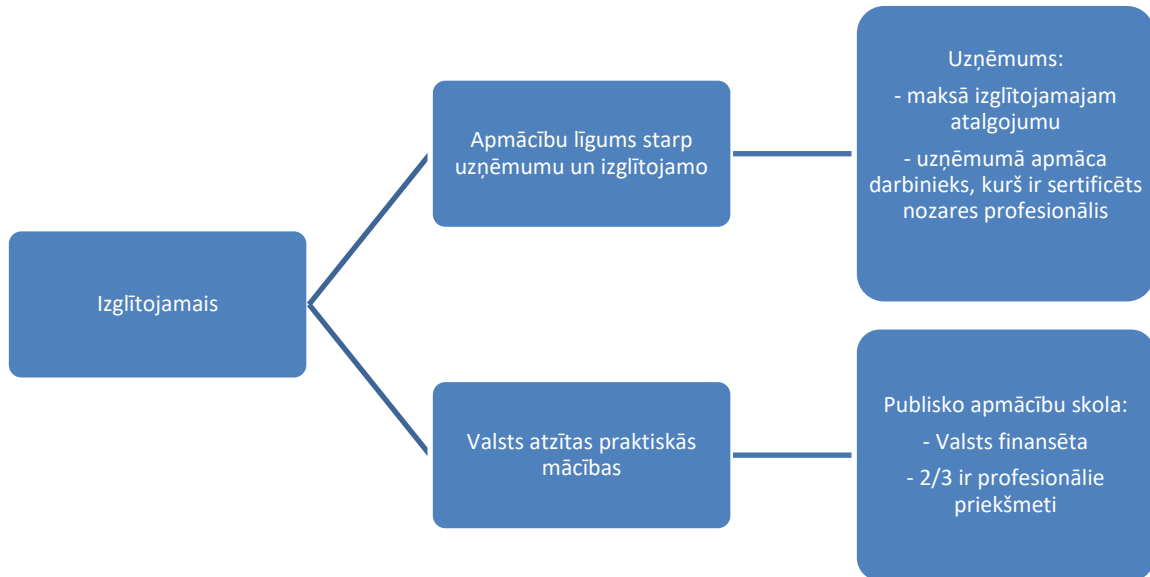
Izglītojamais

Apmācību līgums starp uzņēmumu un izglītojamo

Uzņēmums:

- maksā izglītojamajam atalgojumu

- uzņēmumā apmāca darbinieks, kurš ir sertificēts nozares profesionālis

Valsts atzītas praktiskās mācības

Publisko apmācību skola:

- Valsts finansēta

- 2/3 ir profesionālie priekšmeti